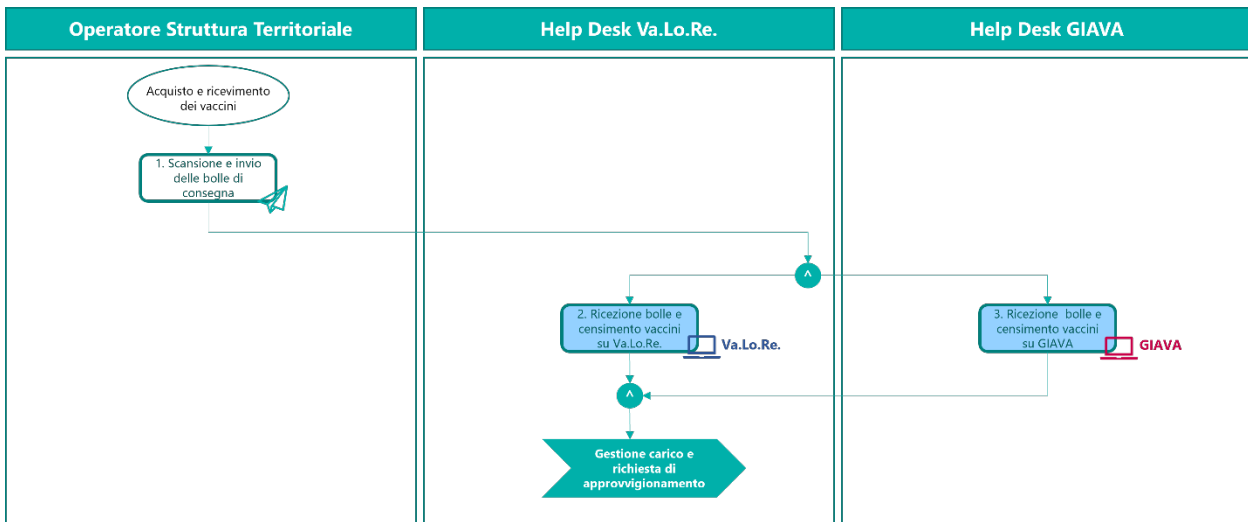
Operatore Struttura Territoriale

Help Desk Va.Lo.Re.

Help Desk GIAVA

Acquisto e ricevimento dei vaccini

1. Scansione e invio delle bolle di consegna

^

2. Ricezione bolle e censimento vaccini su Va.Lo.Re.

Va.Lo.Re.

3. Ricezione bolle e censimento vaccini su GIAVA

GIAVA

^

Gestione carico e richiesta di approvvigionamento